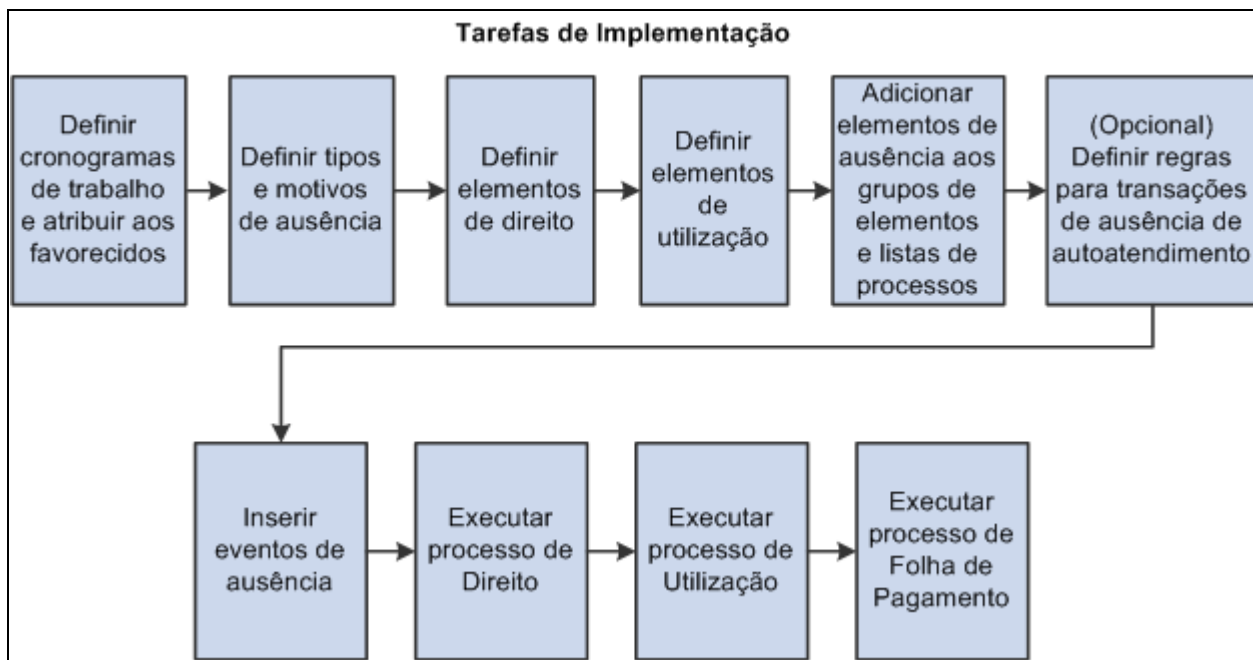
Tarefas de Implementação

Definir cronogramas de trabalho e atribuir aos favorecidos

Definir tipos e motivos de ausência

Definir elementos de direito

Definir elementos de utilização

Adicionar elementos de ausência aos grupos de elementos e listas de processos

(Opcional) Definir regras para transações de ausência de autoatendimento

Inserir eventos de ausência

Executar processo de Direito

Executar processo de Utilização

Executar processo de Folha de Pagamento